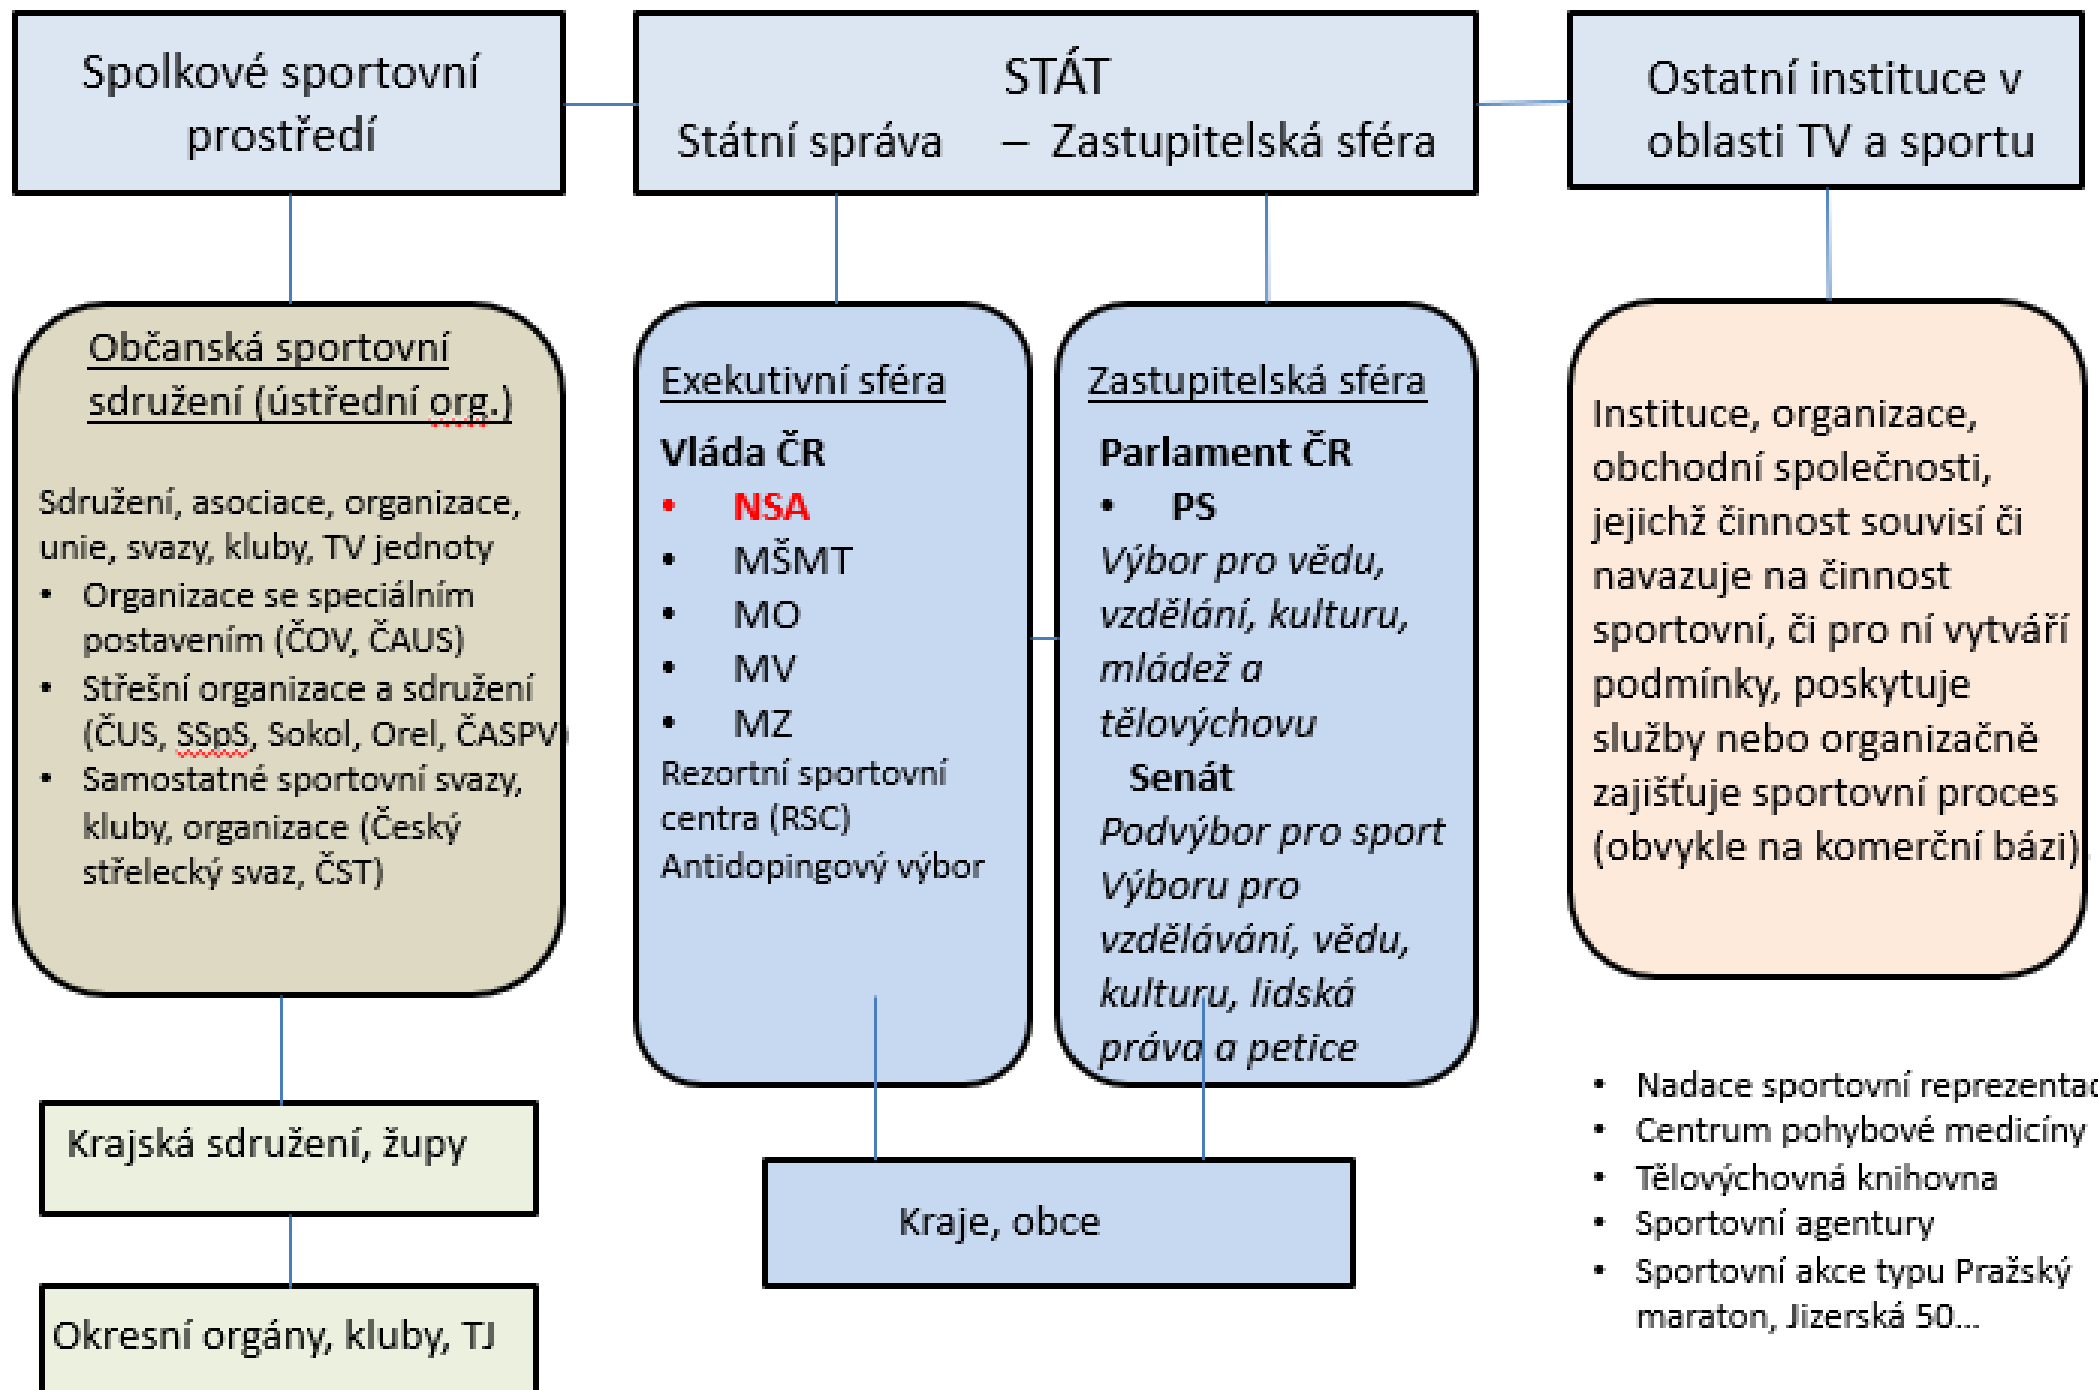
Spolkové sportovní prostředí

STÁT
Státní správa – Zastupitelská sféra

Ostatní instituce v oblasti TV a sportu

Občanská sportovní sdružení (ústřední org.)

Sdružení, asociace, organizace, unie, svazy, kluby, TV jednoty
- Organizace se speciálním postavením (ČOV, ČAUS)
- Střešní organizace a sdružení (ČUS, SSpS, Sokol, Orel, ČASPV)
- Samostatné sportovní svazy, kluby, organizace (Český střelecký svaz, ČST)

Exekutivní sféra

Vláda ČR
- NSA
- MŠMT
- MO
- MV
- MZ

Rezortní sportovní centra (RSC)
Antidopingový výbor

Zastupitelská sféra

Parlament ČR
- PS

Výbor pro vědu, vzdělání, kulturu, mládež a tělovýchovu
Senát
Podvýbor pro sport Výboru pro vzdělávání, vědu, kulturu, lidská práva a petice

Instituce, organizace, obchodní společnosti, jejichž činnost souvisí či navazuje na činnost sportovní, či pro ní vytváří podmínky, poskytuje služby nebo organizačně zajišťuje sportovní proces (obvykle na komerční bázi)

- Nadace sportovní reprezentac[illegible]
- Centrum pohybové medicíny
- Tělovýchovná knihovna
- Sportovní agentury
- Sportovní akce typu Pražský maraton, Jizerská 50…

Krajská sdružení, župy

Okresní orgány, kluby, TJ

Kraje, obce